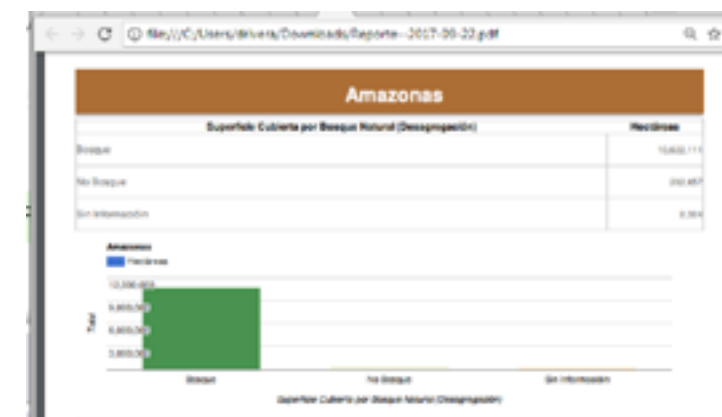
file:///C:/Users/drivera/Downloads/Reporte---2017-06-22.pdf

Amazonas

| Superficie Cubierta por Bosque Natural (Desagregación) | Hectáreas |
|---|---|
| Bosque | 10,600,111 |
| No Bosque | 202,457 |
| Sin Información | 8,304 |

Amazonas
Hectáreas

12,000,000
9,000,000
6,000,000
3,000,000

Total

Bosque
No Bosque
Sin Información

Superficie Cubierta por Bosque Natural (Desagregación)